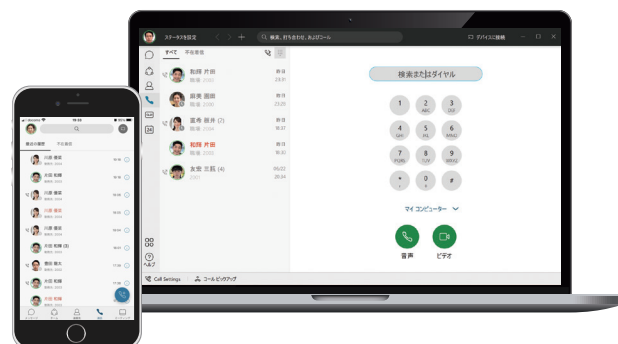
ステータスを設定
検索、打ち合わせ、およびコール
デバイスに接続

すべて 不在着信

鈴木 昇一
昨日
24:31

麻美 園田
昨日
23:25

富希 藤井 (2)
昨日
18:37

和樹 井田
昨日
18:31

友世 三島 (4)
09/22
20:44

検索またはダイヤル

1
2
ABC
3
DEF
4
GHI
5
JKL
6
MNO
7
PQRS
8
TUV
9
WXYZ
*
0
+
#

マイ コンピューター

音声
ビデオ

ヘルプ

Call Settings
コール ピックアップ

最近の履歴
不在着信